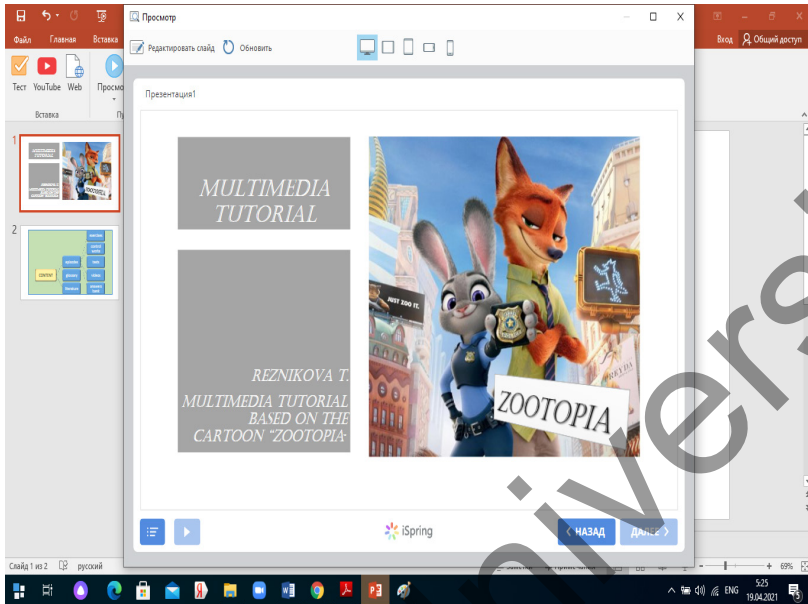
Просмотр

Файл Главная Вставка

Вход Общий доступ

Редактировать слайд Обновить

Тест YouTube Web Просмо

Вставка

Презентация1

MULTIMEDIA TUTORIAL

REZNIKOVA T.

MULTIMEDIA TUTORIAL BASED ON THE CARTOON "ZOOTOPIA"

JUST ZOO IT.

ZOOTOPIA

iSpring

‹ НАЗАД

ДАЛЕЕ ›

Слайд 1 из 2 русский

69%

ENG

5:25
19.04.2021